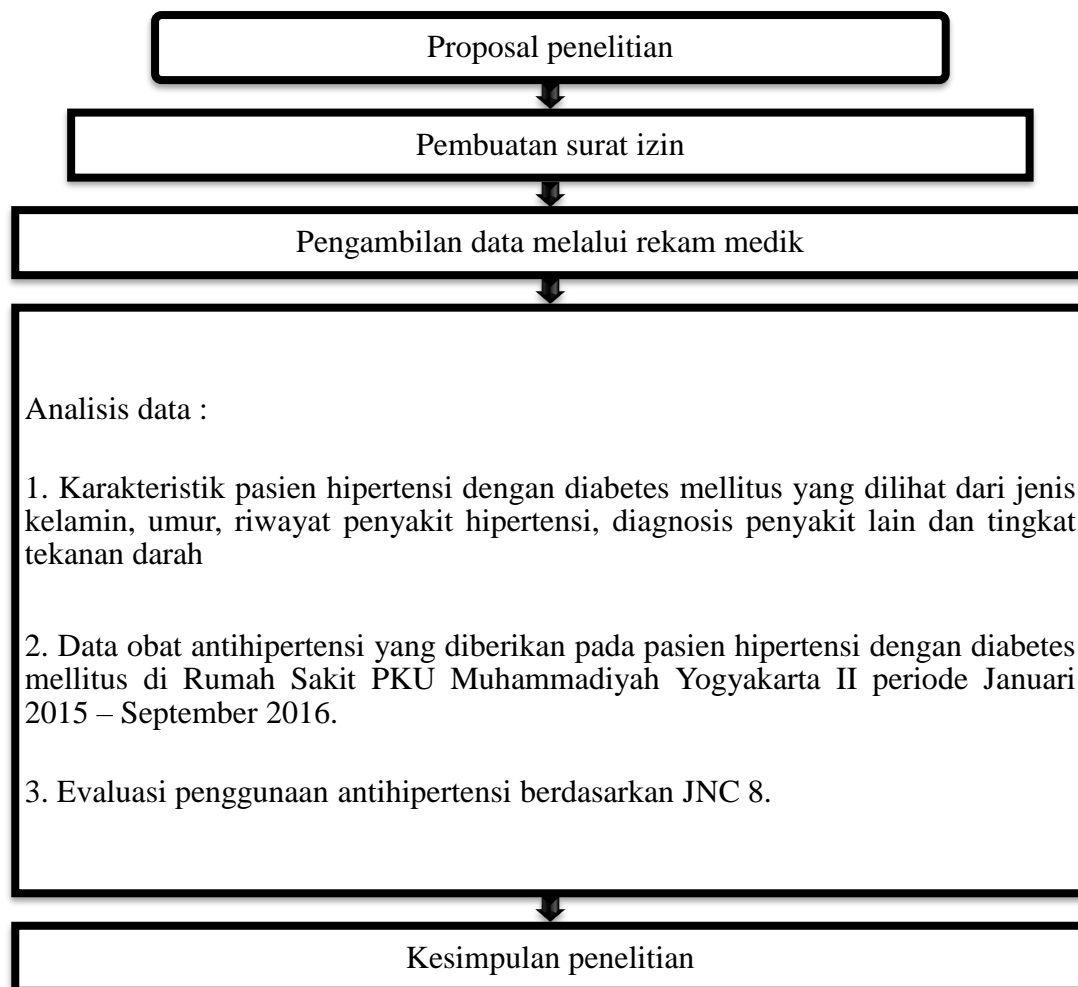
Proposal penelitian

Pembuatan surat izin

Pengambilan data melalui rekam medik

Analisis data :

1. Karakteristik pasien hipertensi dengan diabetes mellitus yang dilihat dari jenis kelamin, umur, riwayat penyakit hipertensi, diagnosis penyakit lain dan tingkat tekanan darah

2. Data obat antihipertensi yang diberikan pada pasien hipertensi dengan diabetes mellitus di Rumah Sakit PKU Muhammadiyah Yogyakarta II periode Januari 2015 – September 2016.

3. Evaluasi penggunaan antihipertensi berdasarkan JNC 8.

Kesimpulan penelitian